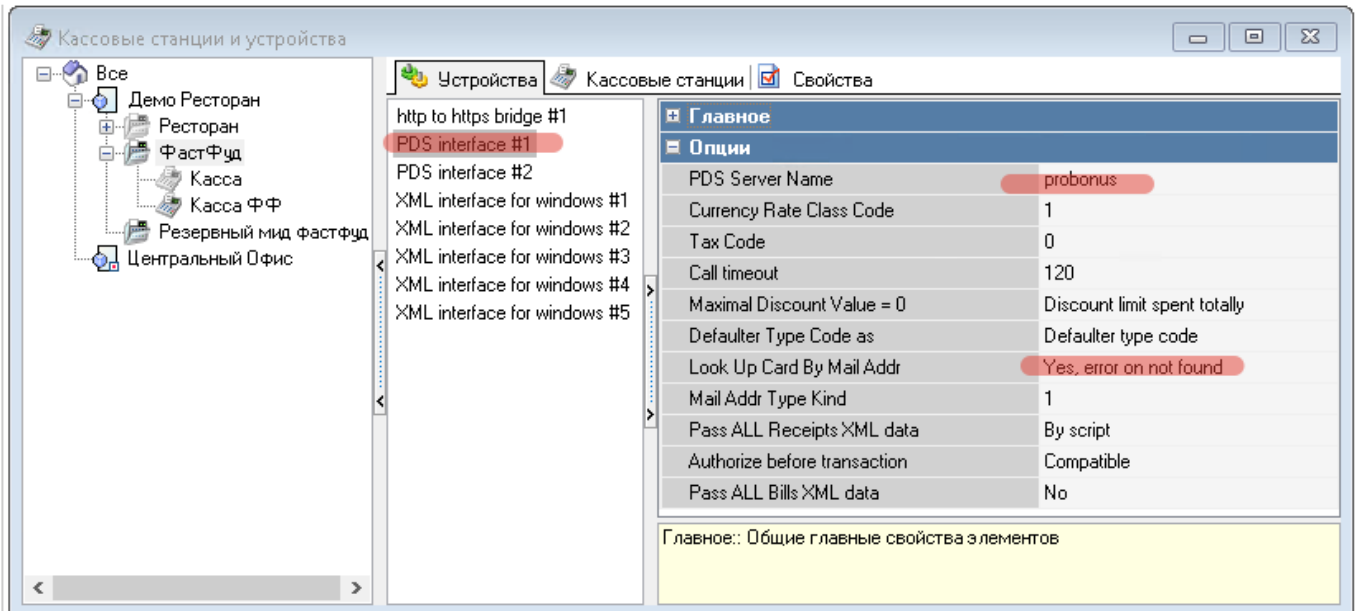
Кассовые станции и устройства

Все
Демо Ресторан
Ресторан
ФастФуд
Касса
Касса ФФ
Резервный мид фастфуд
Центральный Офис

Устройства | Кассовые станции | Свойства

http to https bridge #1
PDS interface #1
PDS interface #2
XML interface for windows #1
XML interface for windows #2
XML interface for windows #3
XML interface for windows #4
XML interface for windows #5

Главное
Опции

| | |
|---|---|
| PDS Server Name | probonus |
| Currency Rate Class Code | 1 |
| Tax Code | 0 |
| Call timeout | 120 |
| Maximal Discount Value = 0 | Discount limit spent totally |
| Defaulter Type Code as | Defaulter type code |
| Look Up Card By Mail Addr | Yes, error on not found |
| Mail Addr Type Kind | 1 |
| Pass ALL Receipts XML data | By script |
| Authorize before transaction | Compatible |
| Pass ALL Bills XML data | No |

Главное:: Общие главные свойства элементов